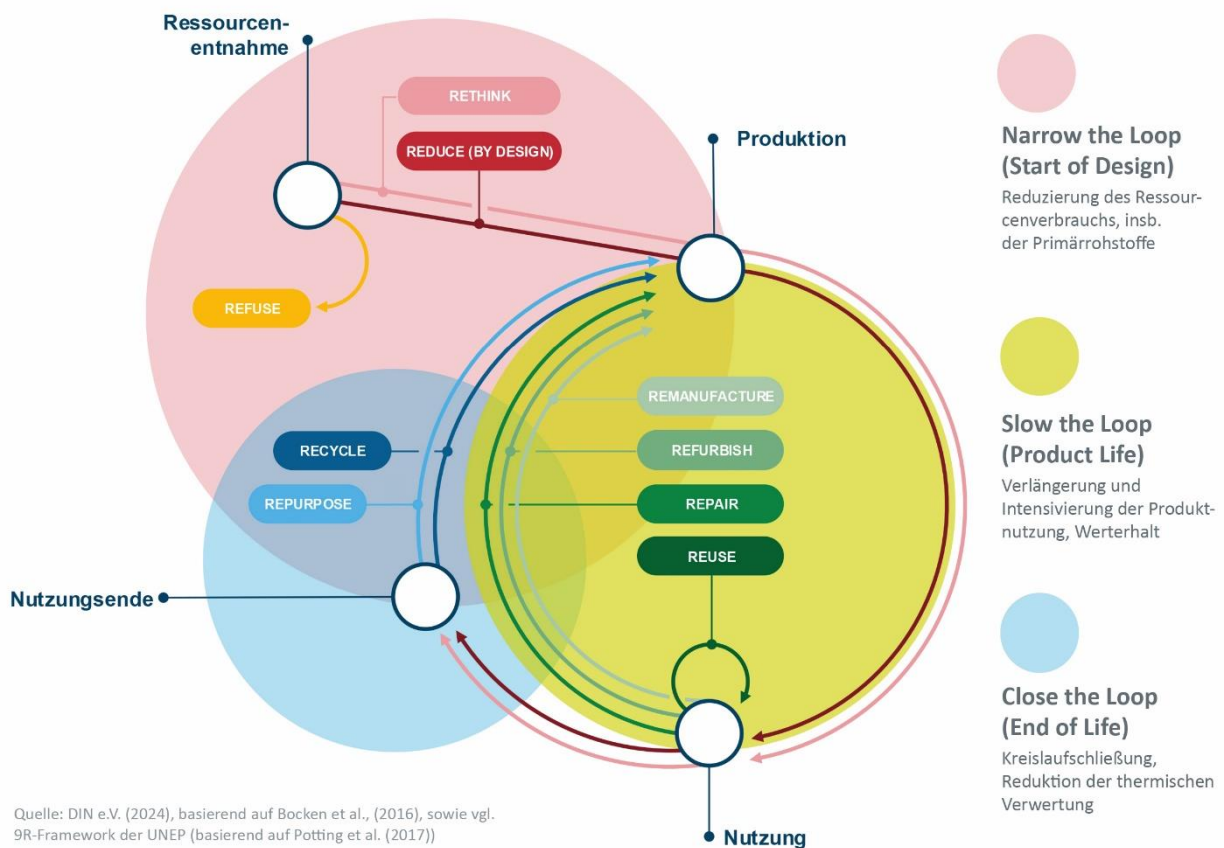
Ressourcenentnahme

RETHINK

REDUCE (BY DESIGN)

Produktion

REFUSE

REMANUFACTURE

RECYCLE

REFURBISH

REPURPOSE

REPAIR

REUSE

Nutzungsende

Nutzung

Narrow the Loop (Start of Design)
Reduzierung des Ressourcenverbrauchs, insb. der Primärrohstoffe

Slow the Loop (Product Life)
Verlängerung und Intensivierung der Produktnutzung, Werterhalt

Close the Loop (End of Life)
Kreislaufschließung, Reduktion der thermischen Verwertung

Quelle: DIN e.V. (2024), basierend auf Bocken et al., (2016), sowie vgl. 9R-Framework der UNEP (basierend auf Potting et al. (2017))